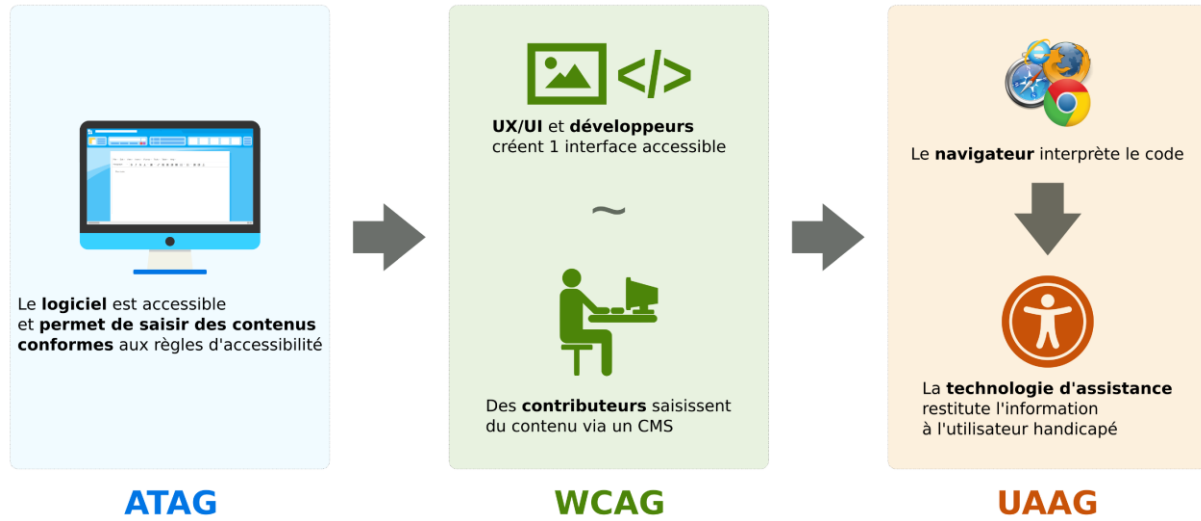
Le logiciel est accessible et permet de saisir des contenus conformes aux règles d'accessibilité

ATAG

UX/UI et développeurs créent 1 interface accessible

~

Des contributeurs saisissent du contenu via un CMS

WCAG

Le navigateur interprète le code

La technologie d'assistance restitute l'information à l'utilisateur handicapé

UAAG